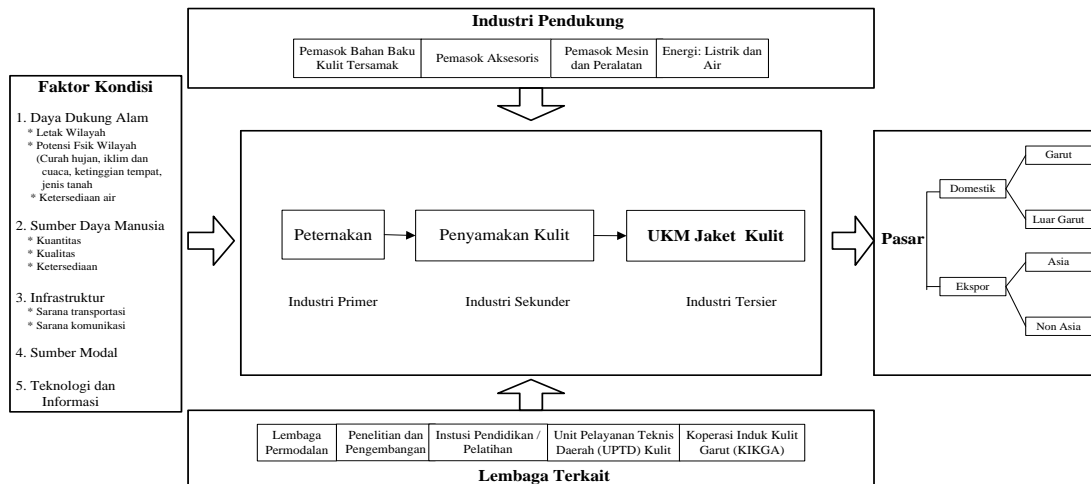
Industri Pendukung

| Pemasok Bahan Baku Kulit Tersamak | Pemasok Aksesoris | Pemasok Mesin dan Peralatan | Energi: Listrik dan Air |
|---|---|---|---|

Faktor Kondisi

1. Daya Dukung Alam
* Letak Wilayah
* Potensi Fsik Wilayah (Curah hujan, iklim dan cuaca, ketinggian tempat, jenis tanah
* Ketersediaan air

2. Sumber Daya Manusia
* Kuantitas
* Kualitas
* Ketersediaan

3. Infrastruktur
* Sarana transportasi
* Sarana komunikasi

4. Sumber Modal

5. Teknologi dan Informasi

Peternakan
Penyamakan Kulit
UKM Jaket Kulit

Industri Primer
Industri Sekunder
Industri Tersier

Pasar
Domestik
Garut
Luar Garut
Ekspor
Asia
Non Asia

| Lembaga Permodalan | Penelitian dan Pengembangan | Instusi Pendidikan / Pelatihan | Unit Pelayanan Teknis Daerah (UPTD) Kulit | Koperasi Induk Kulit Garut (KIKGA) |
|---|---|---|---|---|

Lembaga Terkait